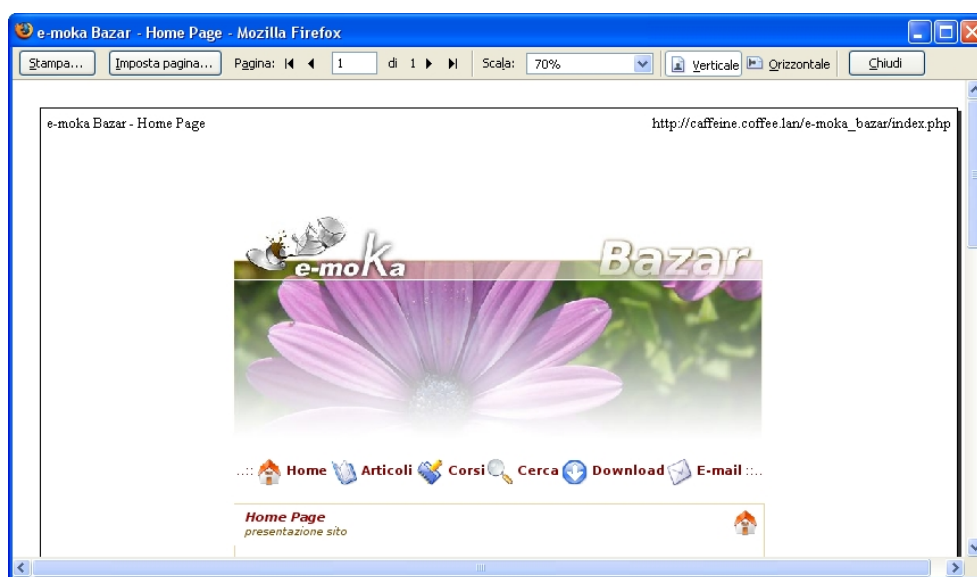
e-moka Bazar - Home Page - Mozilla Firefox

Stampa... Imposta pagina... Pagina: 1 di 1 Scala: 70% Verticale Orizzontale Chiudi

e-moka Bazar - Home Page

http://caffeine.coffee.lan/e-moka_bazar/index.php

e-moKa Bazar

..:: Home Articoli Corsi Cerca Download E-mail ::..

Home Page
presentazione sito